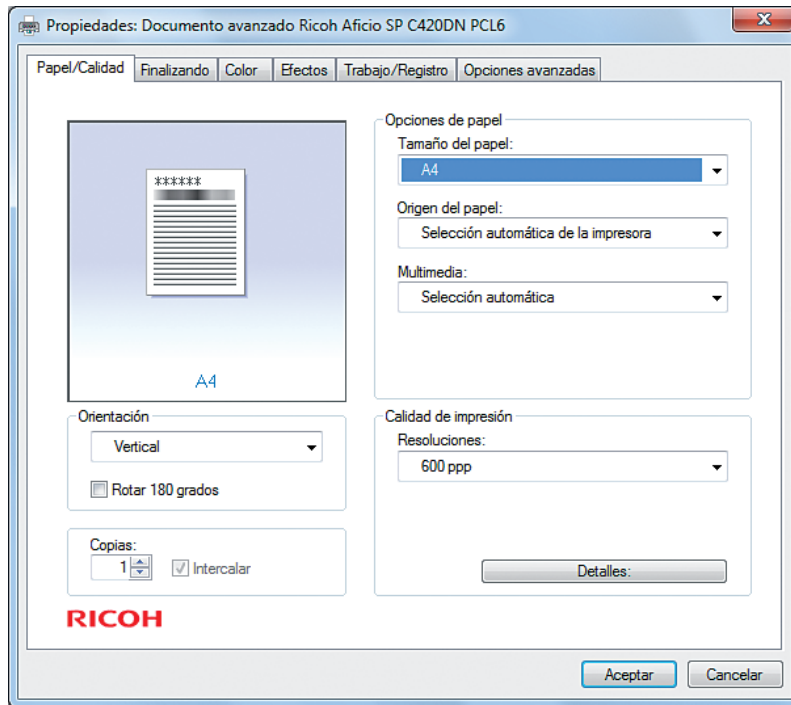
Propiedades: Documento avanzado Ricoh Aficio SP C420DN PCL6

Papel/Calidad | Finalizando | Color | Efectos | Trabajo/Registro | Opciones avanzadas

******

A4

Opciones de papel
Tamaño del papel:
A4
Origen del papel:
Selección automática de la impresora
Multimedia:
Selección automática

Orientación
Vertical
Rotar 180 grados

Calidad de impresión
Resoluciones:
600 ppp

Copias:
1
Intercalar

Detalles:

RICOH

Aceptar
Cancelar